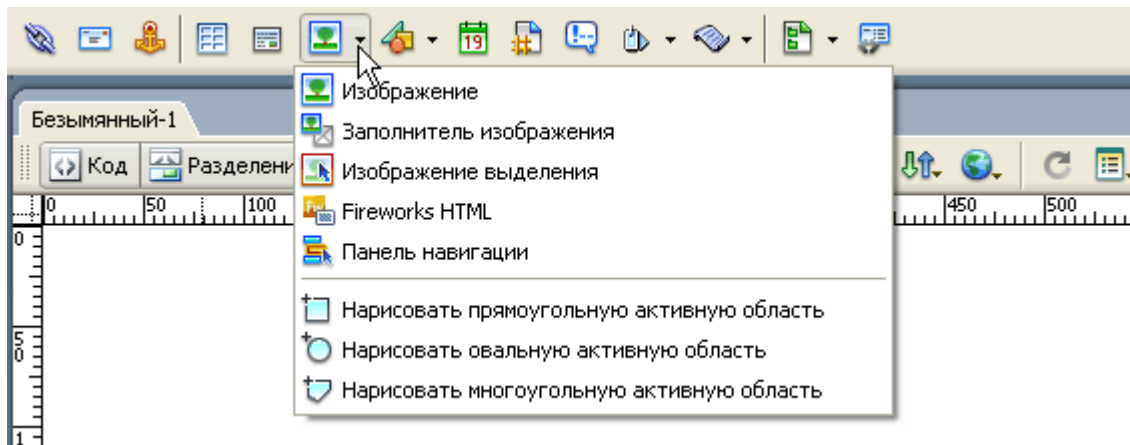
Безымянный-1

Код Разделени

0 50 100 450 500

0

5
0

1

Изображение
Заполнитель изображения
Изображение выделения
Fireworks HTML
Панель навигации

Нарисовать прямоугольную активную область
Нарисовать овальную активную область
Нарисовать многоугольную активную область